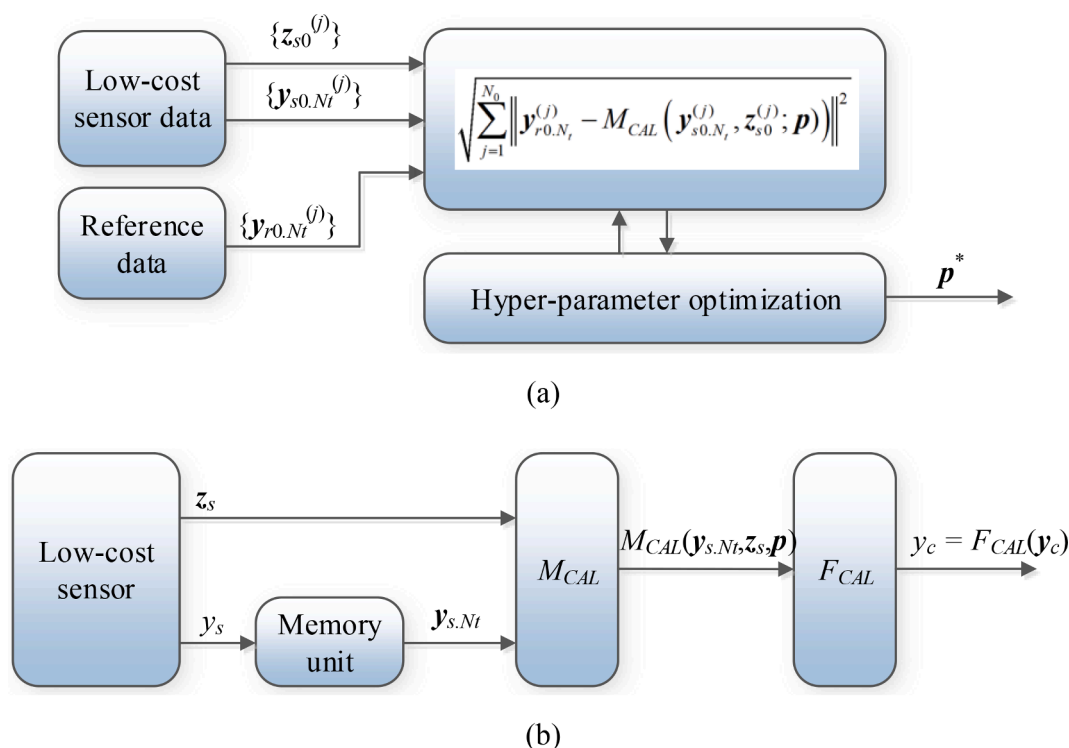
Low-cost sensor data

$\{\boldsymbol{z}_{s0}{}^{(j)}\}$

$\{\boldsymbol{y}_{s0.Nt}{}^{(j)}\}$

Reference data

$\{\boldsymbol{y}_{r0.Nt}{}^{(j)}\}$

$\sqrt{\sum_{j=1}^{N_0}\left\|\boldsymbol{y}_{r0.N_t}^{(j)} - M_{CAL}\left(\boldsymbol{y}_{s0.N_t}^{(j)}, \boldsymbol{z}_{s0}^{(j)}; \boldsymbol{p}\right)\right\|^2}$

Hyper-parameter optimization

$\boldsymbol{p}^*$

(a)

Low-cost sensor

$\boldsymbol{z}_s$

$y_s$

Memory unit

$\boldsymbol{y}_{s.Nt}$

$M_{CAL}$

$M_{CAL}(\boldsymbol{y}_{s.Nt},\boldsymbol{z}_s,\boldsymbol{p})$

$F_{CAL}$

$y_c = F_{CAL}(\boldsymbol{y}_c)$

(b)